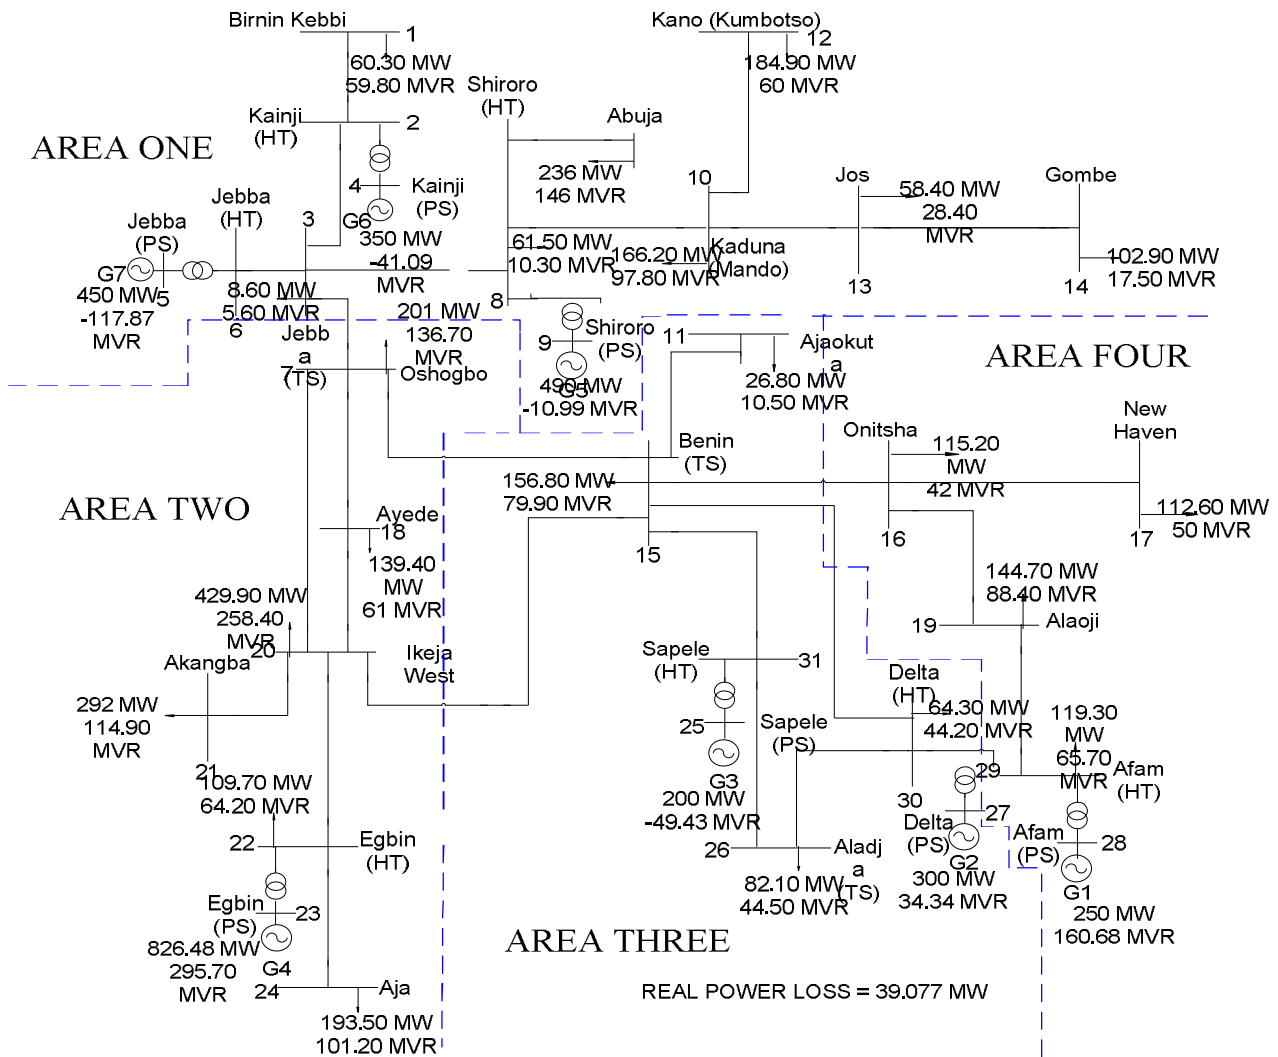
Birnin Kebbi
1
60.30 MW
59.80 MVR

Kano (Kumbotso)
12
184.90 MW
60 MVR

Shiroro
(HT)

Abuja

Kainji
(HT)
2

AREA ONE

4
Kainji
(PS)
G6

236 MW
146 MVR

10

Jos
58.40 MW
28.40
MVR

Gombe

Jebba
(HT)
3

Jebba
(PS)
G7

350 MW
-41.09
MVR

61.50 MW
10.30 MVR

166.20 MW
97.80 MVR

Kaduna
(Mando)

102.90 MW
17.50 MVR

450 MW
5
-117.87
MVR

8.60 MW
5.60 MVR
6

201 MW
136.70
MVR

8

13

14

Jebb
a
7
(TS)

Oshogbo

9
Shiroro
(PS)
G5

490 MW
-10.99 MVR

11
Ajaokut
a

26.80 MW
10.50 MVR

AREA FOUR

Benin
(TS)

Onitsha
115.20
MW
42 MVR

New
Haven

AREA TWO

156.80 MW
79.90 MVR

112.60 MW
50 MVR

Ayede
18

139.40
MW
61 MVR

15

16

17

429.90 MW
258.40
MVR

144.70 MW
88.40 MVR

19
Alaoji

Akangba
20

Ikeja
West

Sapele
(HT)
31

Delta
(HT)

292 MW
114.90
MVR

25
G3

Sapele
(PS)

64.30 MW
44.20 MVR

119.30
MW
65.70
MVR

Afam
(HT)

21
109.70 MW
64.20 MVR

200 MW
-49.43 MVR

29
30
27

Delta
(PS)
G2

Afam
(PS)
28
G1

22
Egbin
(HT)

26
Aladj
a
(TS)

82.10 MW
44.50 MVR

300 MW
34.34 MVR

250 MW
160.68 MVR

Egbin
(PS)
23
G4

826.48 MW
295.70
MVR

AREA THREE

24
Aja

193.50 MW
101.20 MVR

REAL POWER LOSS = 39.077 MW